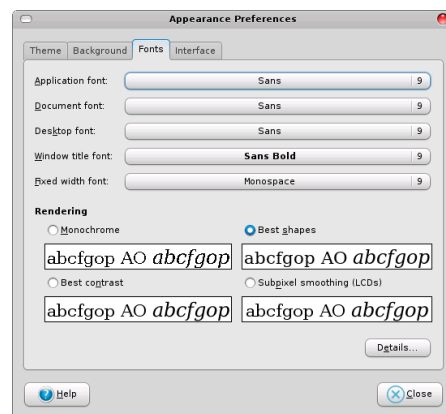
Appearance Preferences

Theme | Background | Fonts | Interface

Application font: Sans 9
Document font: Sans 9
Desktop font: Sans 9
Window title font: Sans Bold 9
Fixed width font: Monospace 9

Rendering
Monochrome
abcfgop AO *abcfgop*
Best shapes
abcfgop AO *abcfgop*
Best contrast
abcfgop AO *abcfgop*
Subpixel smoothing (LCDs)
abcfgop AO *abcfgop*

Details...

Help
Close